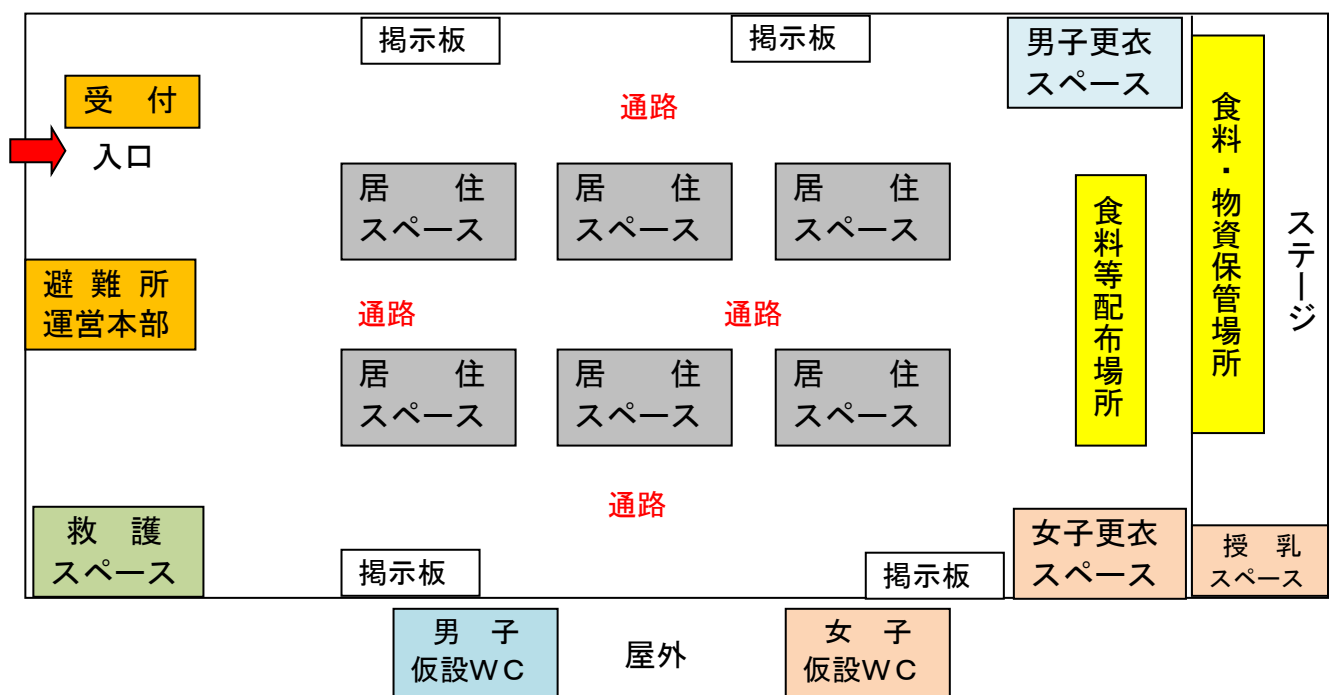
掲示板

掲示板

男子更衣スペース

受　付

入口

通路

食料・物資保管場所

ステージ

居　住スペース

居　住スペース

居　住スペース

食料等配布場所

避難所運営本部

通路

通路

居　住スペース

居　住スペース

居　住スペース

通路

救　護スペース

掲示板

掲示板

女子更衣スペース

授　乳スペース

男　子仮設WC

屋外

女　子仮設WC